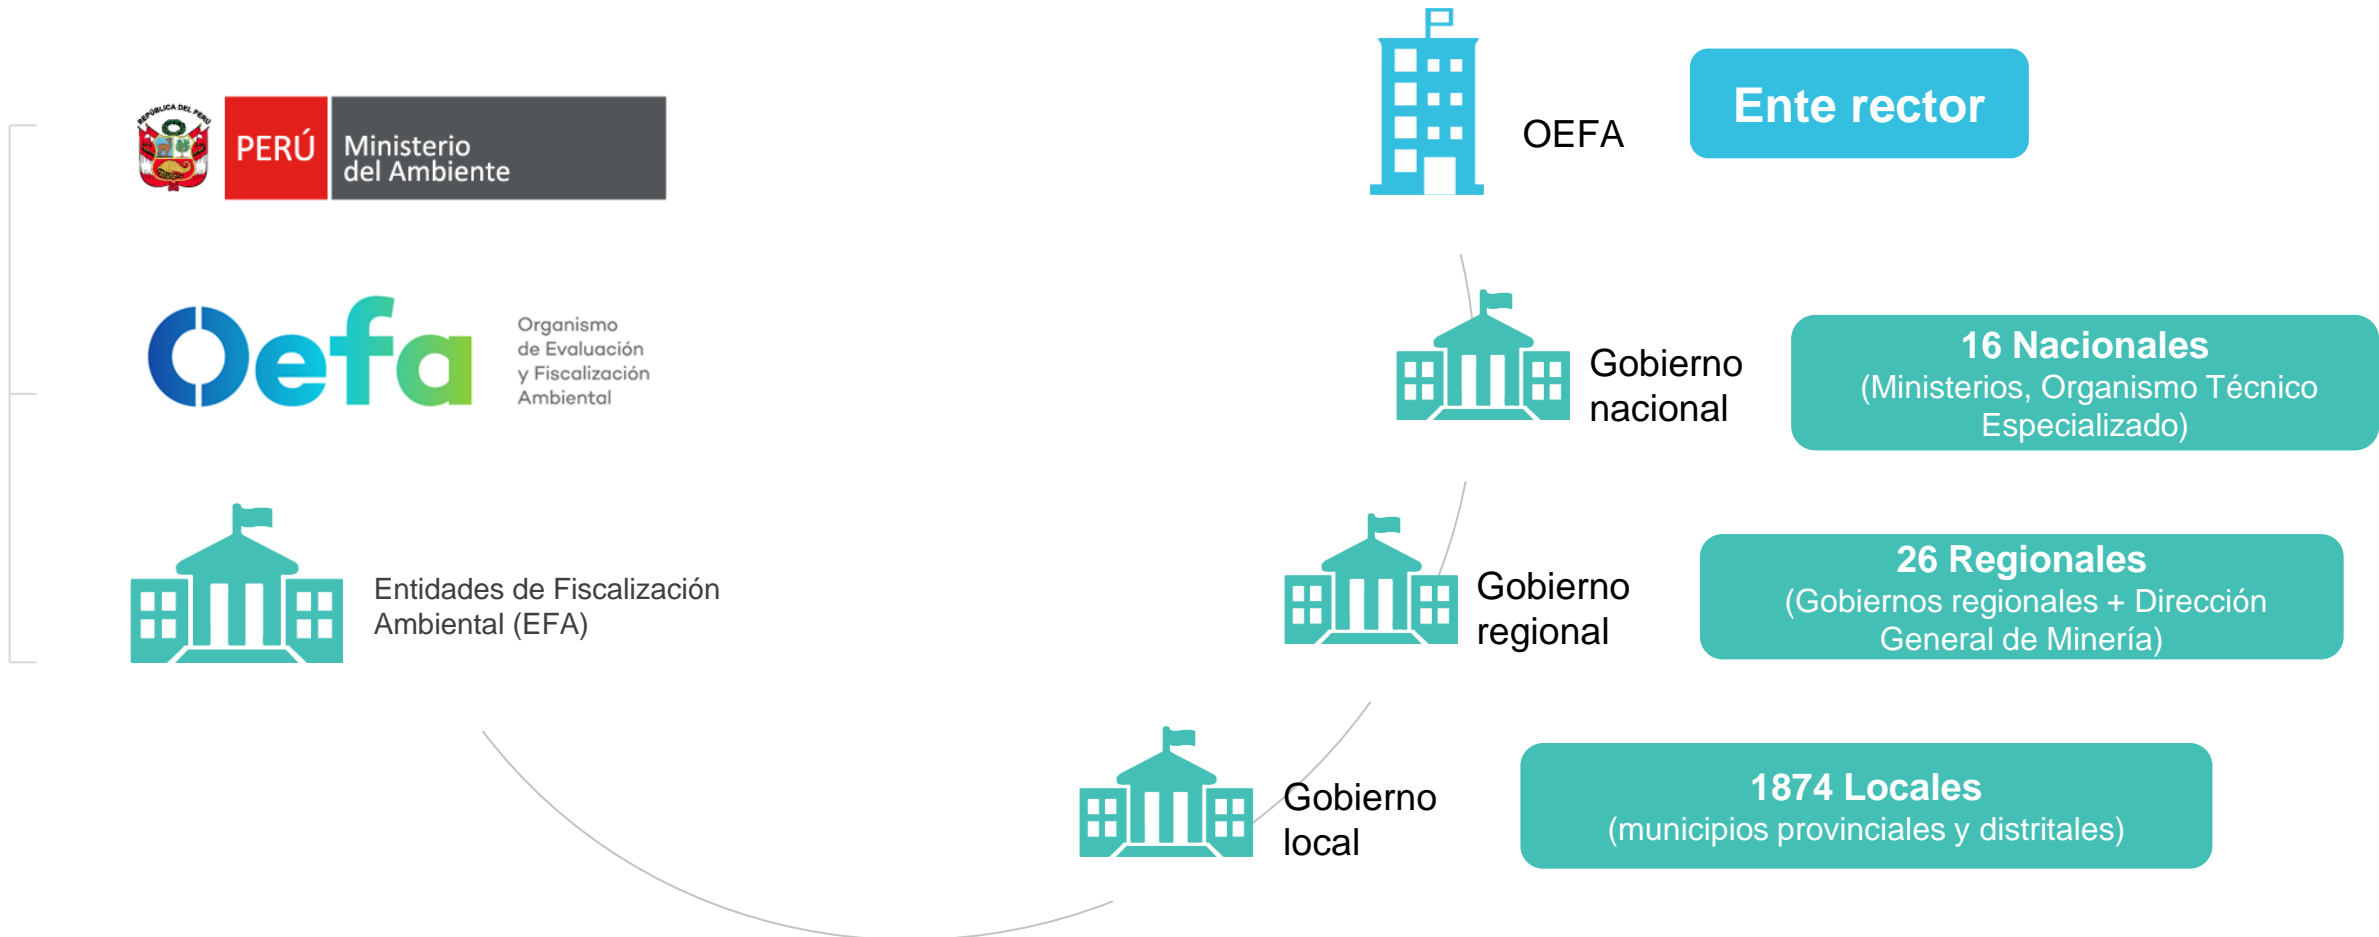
REPÚBLICA DEL PERÚ

PERÚ Ministerio del Ambiente

Oefa Organismo de Evaluación y Fiscalización Ambiental

Entidades de Fiscalización Ambiental (EFA)

OEFA

Ente rector

Gobierno nacional

16 Nacionales
(Ministerios, Organismo Técnico Especializado)

Gobierno regional

26 Regionales
(Gobiernos regionales + Dirección General de Minería)

Gobierno local

1874 Locales
(municipios provinciales y distritales)